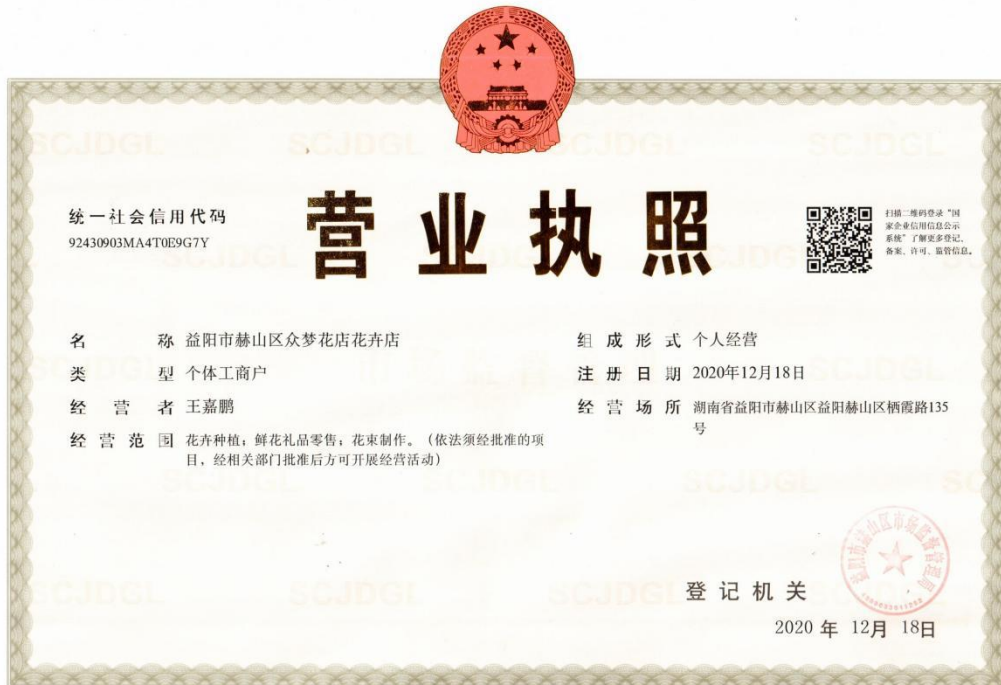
统一社会信用代码
92430903MA4T0E9G7Y

营业执照

扫描二维码登录"国家企业信用信息公示系统"了解更多登记、备案、许可、监管信息。

名　　称 益阳市赫山区众梦花店花卉店

类　　型 个体工商户

经 营 者 王嘉鹏

经营范围 花卉种植；鲜花礼品零售；花束制作。（依法须经批准的项目，经相关部门批准后方可开展经营活动）

组成形式 个人经营

注册日期 2020年12月18日

经营场所 湖南省益阳市赫山区益阳赫山区栖霞路135号

益阳市赫山区市场监督管理局

登记机关

2020 年 12月 18日

SCJDGL SCJDGL SCJDGL SCJDGL SCJDGL SCJDGL SCJDGL SCJDGL SCJDGL SCJDGL SCJDGL SCJDGL SCJDGL SCJDGL SCJDGL SCJDGL SCJDGL SCJDGL SCJDGL SCJDGL SCJDGL SCJDGL SCJDGL SCJDGL SCJDGL SCJDGL